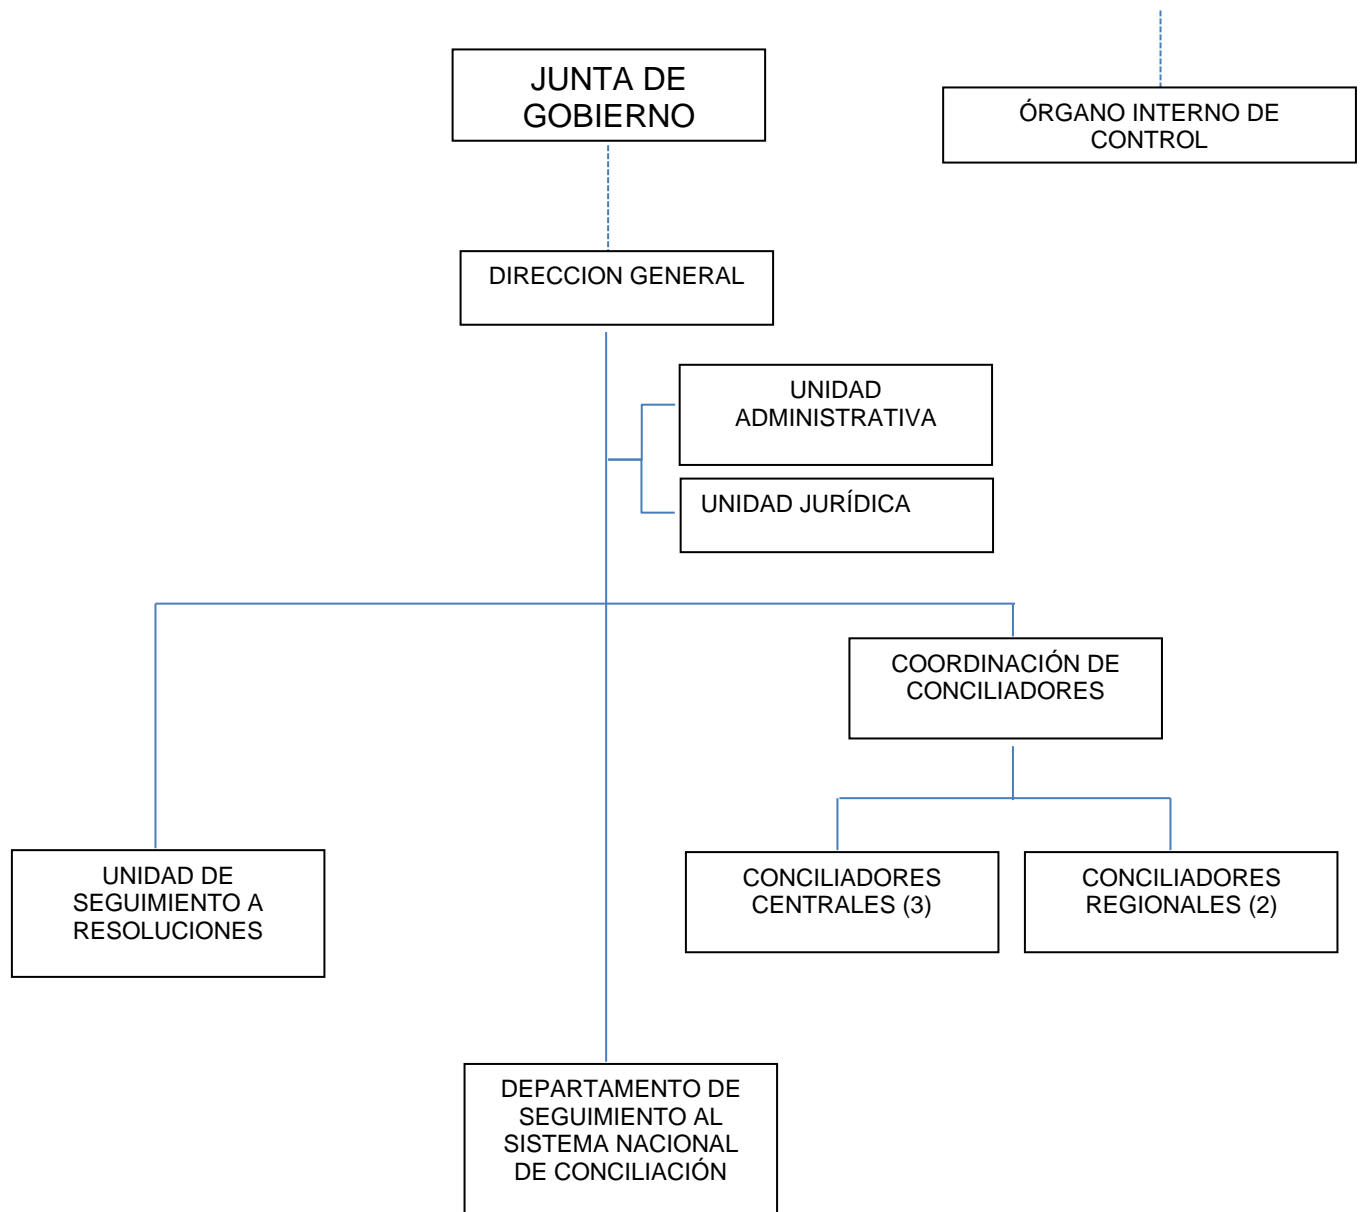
JUNTA DE GOBIERNO

ÓRGANO INTERNO DE CONTROL

DIRECCION GENERAL

UNIDAD ADMINISTRATIVA

UNIDAD JURÍDICA

COORDINACIÓN DE CONCILIADORES

UNIDAD DE SEGUIMIENTO A RESOLUCIONES

CONCILIADORES CENTRALES (3)

CONCILIADORES REGIONALES (2)

DEPARTAMENTO DE SEGUIMIENTO AL SISTEMA NACIONAL DE CONCILIACIÓN